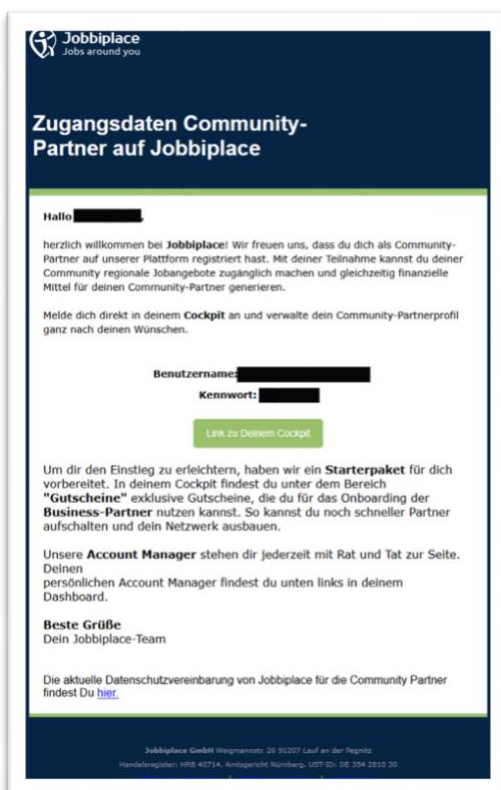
Jobbiplace
Jobs around you

Zugangsdaten Community-Partner auf Jobbiplace

Hallo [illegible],

herzlich willkommen bei Jobbiplace! Wir freuen uns, dass du dich als Community-Partner auf unserer Plattform registriert hast. Mit deiner Teilnahme kannst du deiner Community regionale Jobangebote zugänglich machen und gleichzeitig finanzielle Mittel für deinen Community-Partner generieren.

Melde dich direkt in deinem Cockpit an und verwalte dein Community-Partnerprofil ganz nach deinen Wünschen.

Benutzername: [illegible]
Kennwort: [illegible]

Link zu Deinem Cockpit

Um dir den Einstieg zu erleichtern, haben wir ein Starterpaket für dich vorbereitet. In deinem Cockpit findest du unter dem Bereich "Gutscheine" exklusive Gutscheine, die du für das Onboarding der Business-Partner nutzen kannst. So kannst du noch schneller Partner aufschalten und dein Netzwerk ausbauen.

Unsere Account Manager stehen dir jederzeit mit Rat und Tat zur Seite. Deinen
persönlichen Account Manager findest du unten links in deinem Dashboard.

Beste Grüße
Dein Jobbiplace-Team

Die aktuelle Datenschutzvereinbarung von Jobbiplace für die Community Partner findest Du hier.

Jobbiplace GmbH Weigmannstr. 26 91207 Lauf an der Pegnitz
Handelsregister: HRB 40714, Amtsgericht Nürnberg, UST-ID: DE 354 2810 30